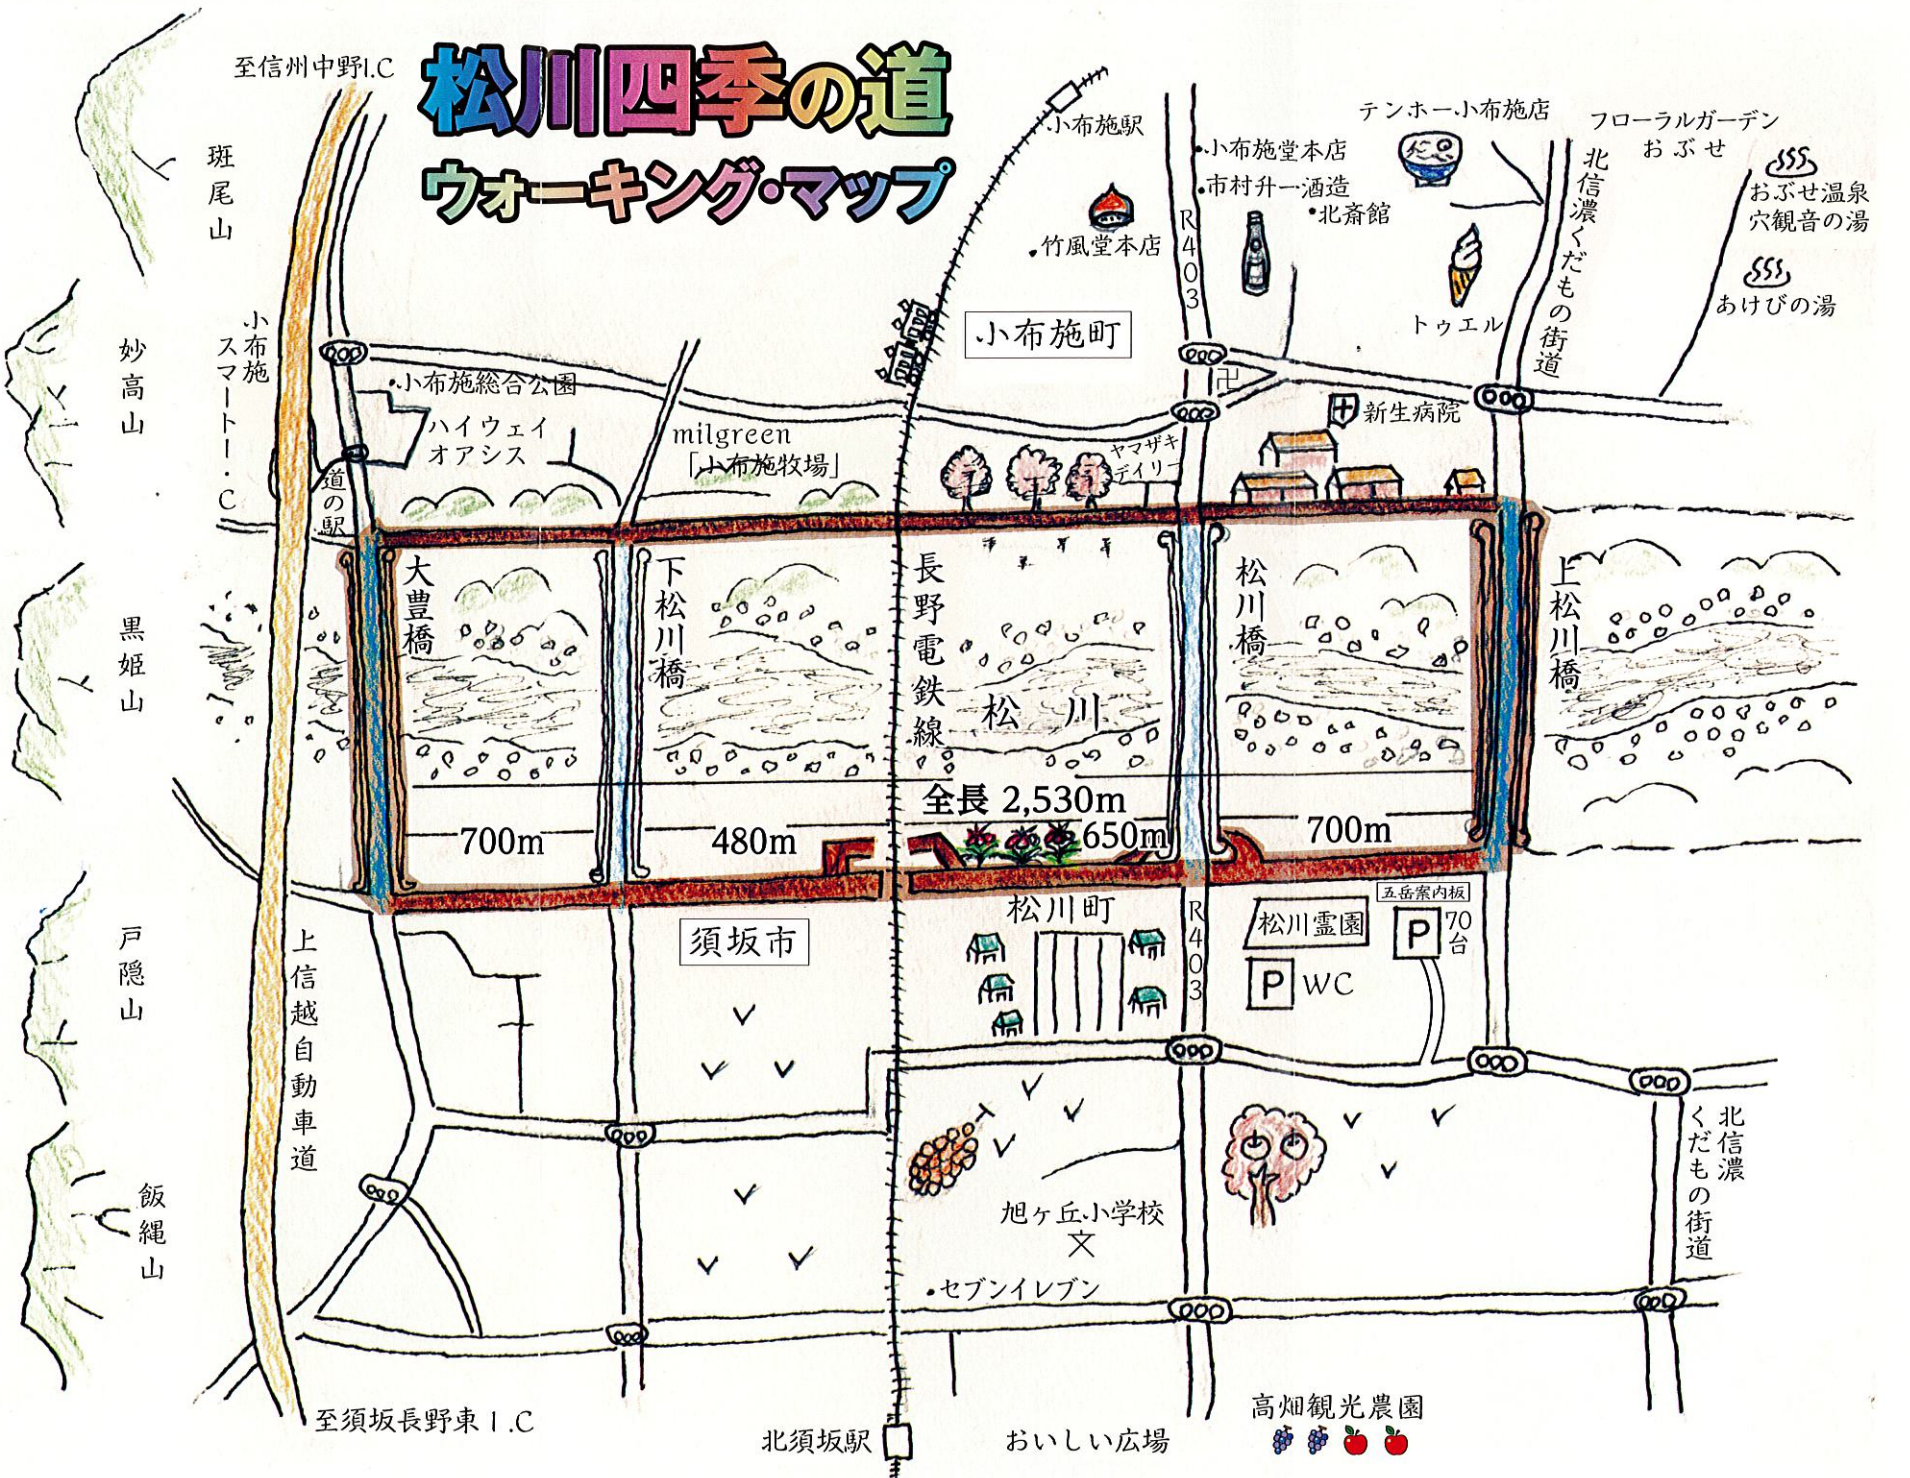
松川四季の道
ウォーキング・マップ

至信州中野I.C
班尾山
妙高山
黒姫山
戸隠山
飯縄山
小布施スマートI・C
小布施駅
小布施堂本店
市村升一酒造
北斎館
竹風堂本店
テンホー小布施店
フローラルガーデンおぶせ
おぶせ温泉 穴観音の湯
あけびの湯
北信濃くだもの街道
トゥエル
R403
小布施町
小布施総合公園
ハイウェイオアシス
milgreen「小布施牧場」
ヤマザキデイリー
新生病院
道の駅
大豊橋
下松川橋
長野電鉄線
松川
松川橋
上松川橋
全長 2,530m
700m
480m
650m
700m
須坂市
松川町
松川霊園
五岳案内板
P 70台
P WC
上信越自動車道
旭ヶ丘小学校
セブンイレブン
北信濃くだもの街道
至須坂長野東I.C
北須坂駅
おいしい広場
高畑観光農園